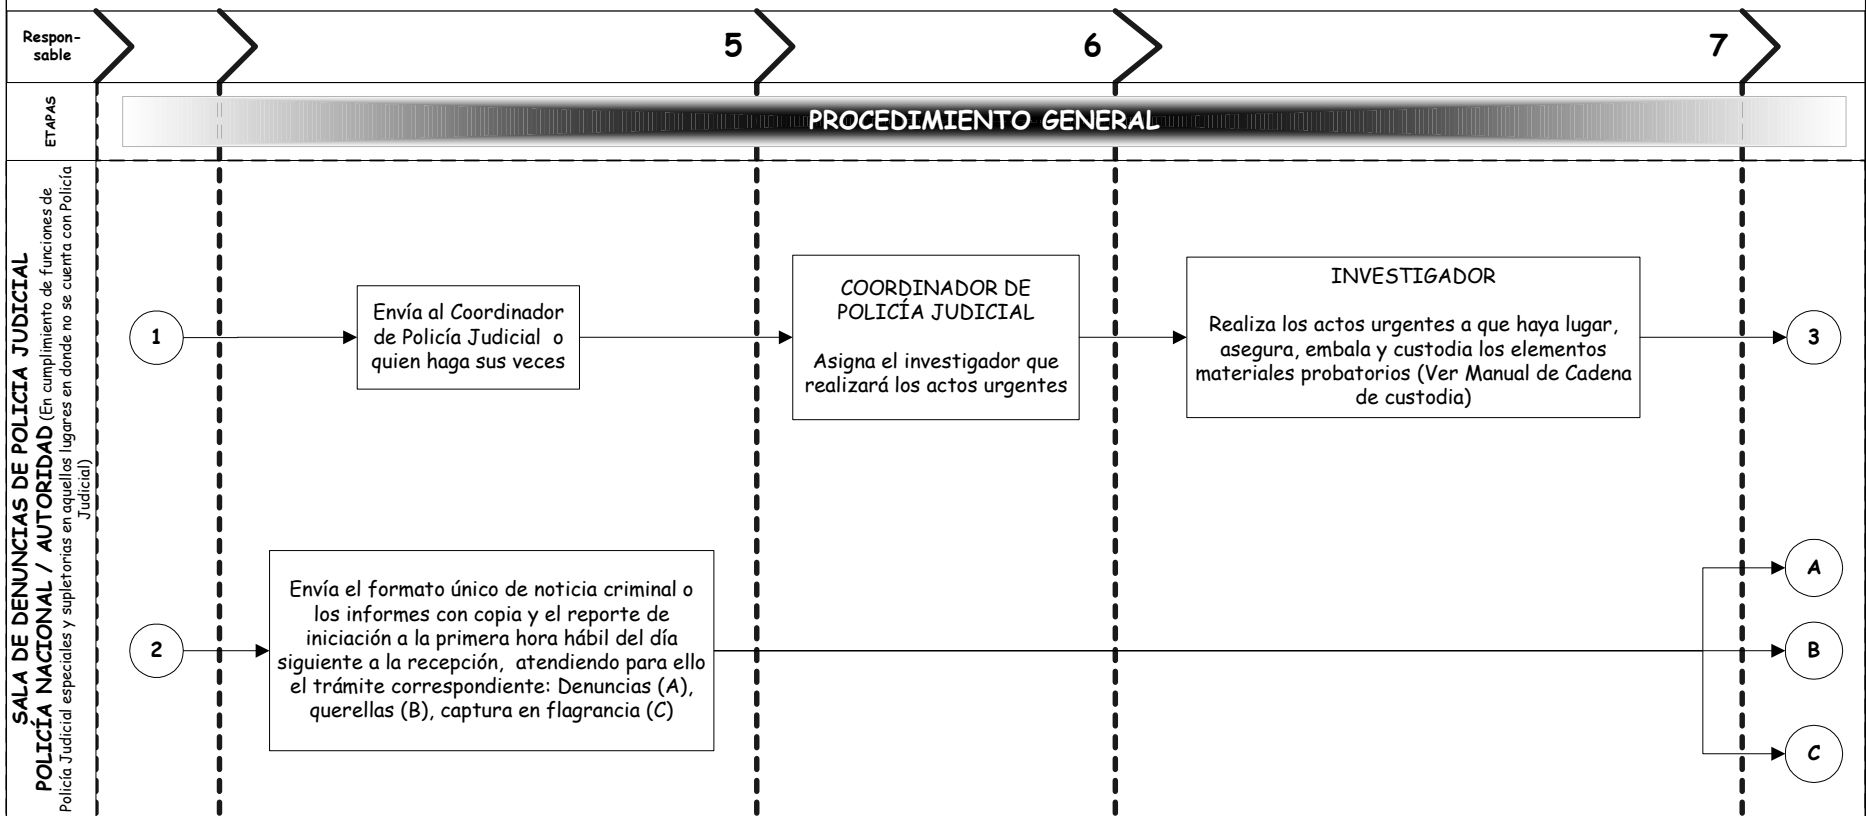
Responsable

5

6

7

ETAPAS

PROCEDIMIENTO GENERAL

SALA DE DENUNCIAS DE POLICIA JUDICIAL
POLICÍA NACIONAL / AUTORIDAD (En cumplimiento de funciones de Policía Judicial especiales y supletorias en aquellos lugares en donde no se cuenta con Policía Judicial)

1

Envía al Coordinador de Policía Judicial o quien haga sus veces

COORDINADOR DE POLICÍA JUDICIAL

Asigna el investigador que realizará los actos urgentes

INVESTIGADOR

Realiza los actos urgentes a que haya lugar, asegura, embala y custodia los elementos materiales probatorios (Ver Manual de Cadena de custodia)

3

2

Envía el formato único de noticia criminal o los informes con copia y el reporte de iniciación a la primera hora hábil del día siguiente a la recepción, atendiendo para ello el trámite correspondiente: Denuncias (A), querellas (B), captura en flagrancia (C)

A

B

C